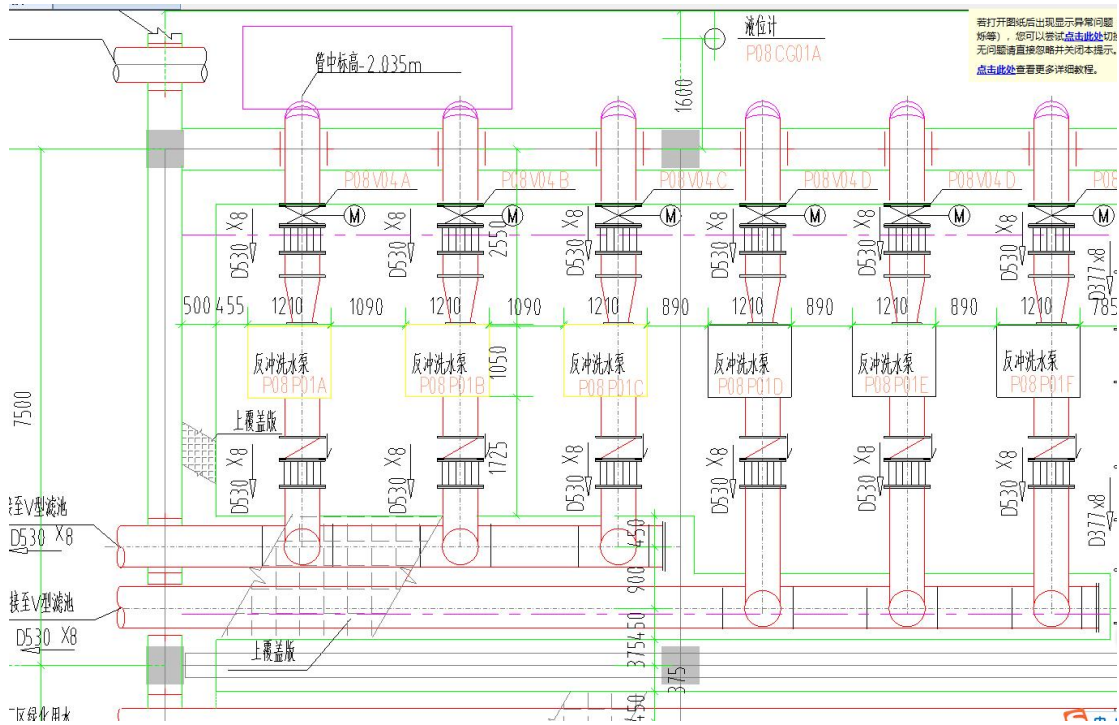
若打开图纸后出现显示异常问题
烁等），您可以尝试点击此处切换
无问题请直接忽略并关闭本提示。
点击此处查看更多详细教程。

液位计
P08 CG01A

管中标高-2.035m

1600

P08 V04 A
P08 V04 B
P08 V04 C
P08 V04 D
P08 V04 D
P08

M
M
M
M
M
M

D530 X8
D530 X8
2550
D530 X8
D530 X8
D530 X8
D530 X8
D377 x8

500 455
1210
1090
1210
1090
1210
890
1210
890
1210
890
1210
785

反冲洗水泵
P08 P01A
反冲洗水泵
P08 P01B
1050
反冲洗水泵
P08 P01C
反冲洗水泵
P08 P01D
反冲洗水泵
P08 P01E
反冲洗水泵
P08 P01F

7500

上覆盖版

D530 X8
D530 X8
1725
D530 X8
D530 X8
D530 X8
D530 X8
D377 x8

接至V型滤池
D530 X8

450
900

接至V型滤池
D530 X8

450
375
375

上覆盖版

二区绿化用水

450